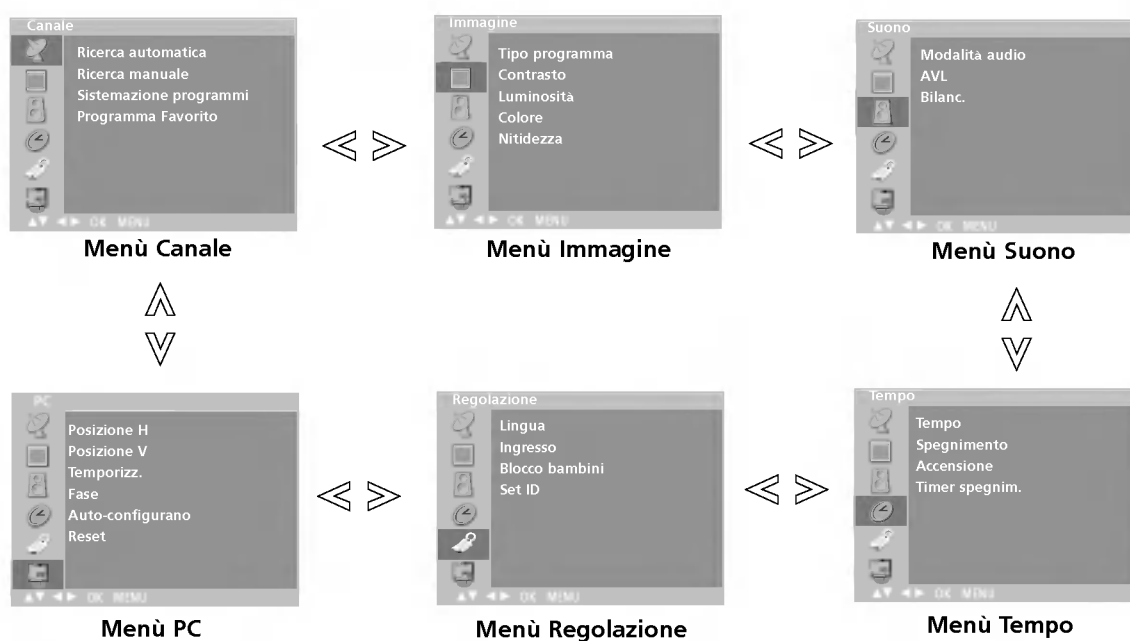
Canale
Ricerca automatica
Ricerca manuale
Sistemazione programmi
Programma Favorito
▲▼ ◄► OK MENU

Menù Canale

Immagine
Tipo programma
Contrasto
Luminosità
Colore
Nitidezza
▲▼ ◄► OK MENU

Menù Immagine

Suono
Modalità audio
AVL
Bilanc.
▲▼ ◄► OK MENU

Menù Suono

PC
Posizione H
Posizione V
Temporizz.
Fase
Auto-configurano
Reset
▲▼ ◄► OK MENU

Menù PC

Regolazione
Lingua
Ingresso
Blocco bambini
Set ID
▲▼ ◄► OK MENU

Menù Regolazione

Tempo
Tempo
Spegnimento
Accensione
Timer spegnim.
▲▼ ◄► OK MENU

Menù Tempo